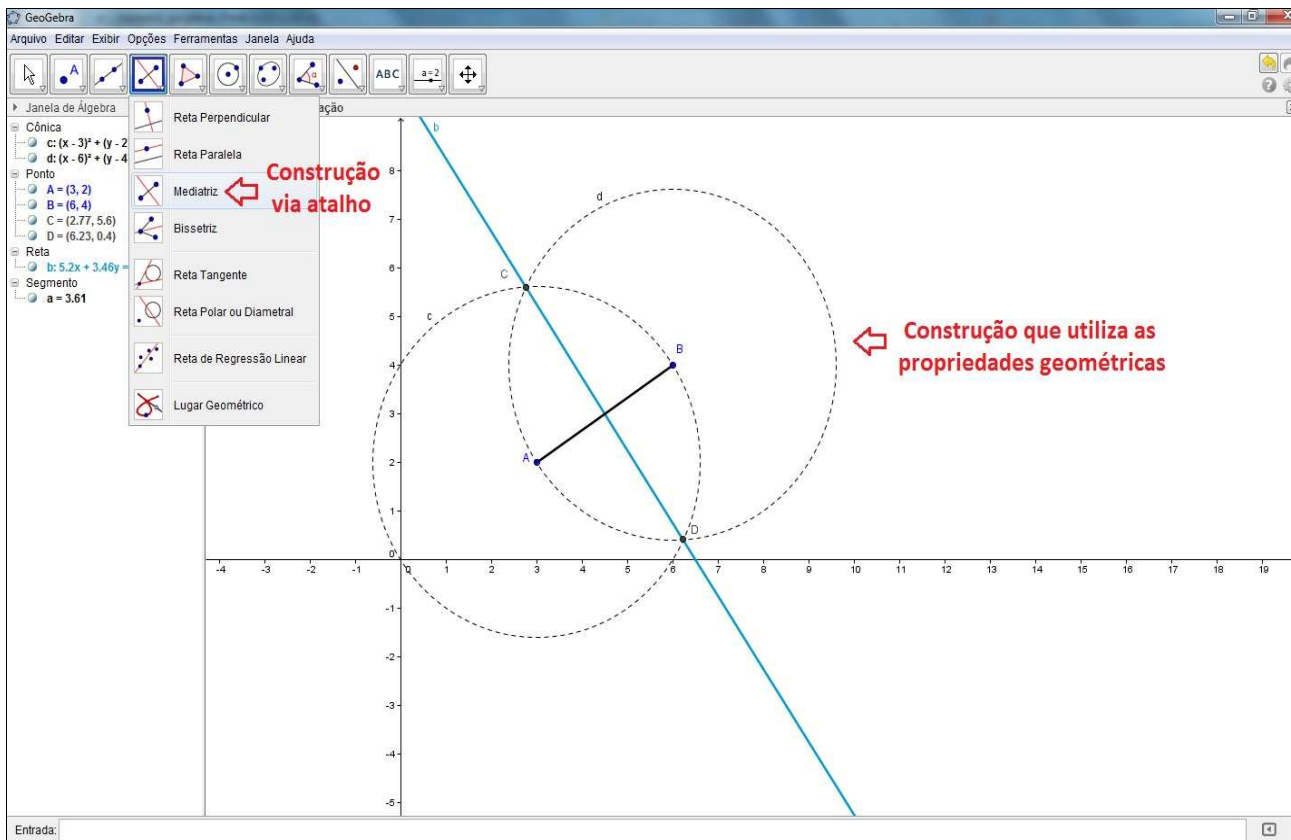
GeoGebra

Arquivo Editar Exibir Opções Ferramentas Janela Ajuda

ABC

a = 2

Janela de Álgebra

ação

Cônica
c: $(x - 3)^2 + (y - 2$
d: $(x - 6)^2 + (y - 4$
Ponto
A = (3, 2)
B = (6, 4)
C = (2.77, 5.6)
D = (6.23, 0.4)
Reta
b: 5.2x + 3.46y =
Segmento
a = 3.61

Reta Perpendicular
Reta Paralela
Mediatriz
Bissetriz
Reta Tangente
Reta Polar ou Diametral
Reta de Regressão Linear
Lugar Geométrico

Construção via atalho

Construção que utiliza as propriedades geométricas

b
d
C
c
B
A
D

8
7
6
5
4
3
2
1
0
-1
-2
-3
-4
-5

-4 -3 -2 -1 0 1 2 3 4 5 6 7 8 9 10 11 12 13 14 15 16 17 18 19

Entrada: